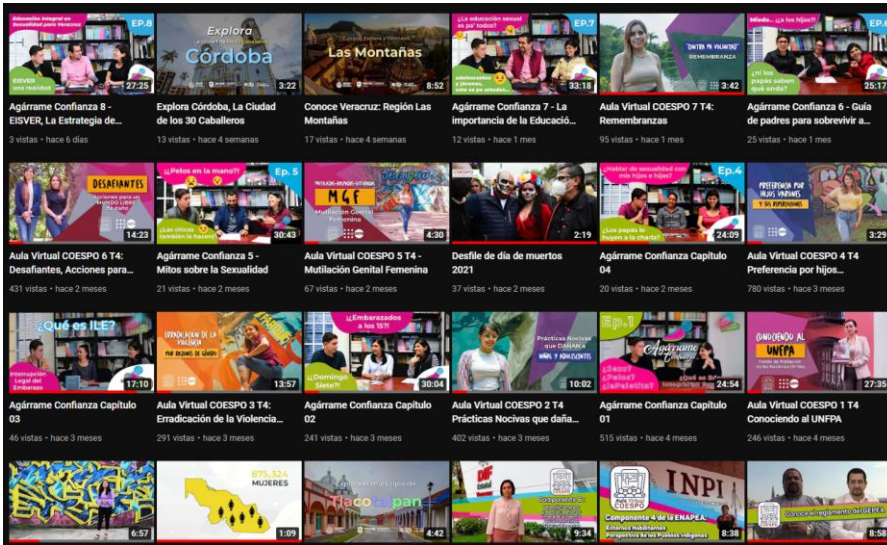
Educación integral en Sexualidad para Veracruz
EP.8
EISVER ¡una realidad
27:25
Agárrame Confianza 8 - EISVER, La Estrategia de...
3 vistas • hace 6 días

Explora
Córdoba
3:22
Explora Córdoba, La Ciudad de los 30 Caballeros
13 vistas • hace 4 semanas

Las Montañas
8:52
Conoce Veracruz: Región Las Montañas
17 vistas • hace 4 semanas

¿La educación sexual es pa' todos?
EP.7
33:18
Agárrame Confianza 7 - La importancia de la Educació...
12 vistas • hace 1 mes

"DIMTRA PA VOLANTIN"
REMEMBRANZAS
3:42
Aula Virtual COESPO 7 T4: Remembranzas
95 vistas • hace 1 mes

Miedo... ¿a los hijos?
¿ni los papás saben qué onda?
25:17
Agárrame Confianza 6 - Guía de padres para sobrevivir a...
25 vistas • hace 1 mes

DESAFIANTES
14:23
Aula Virtual COESPO 6 T4: Desafiantes, Acciones para...
431 vistas • hace 2 meses

¿¡Pelos en la mano!?
Ep. 5
¿Las chicas también lo hacen?
30:43
Agárrame Confianza 5 - Mitos sobre la Sexualidad
21 vistas • hace 2 meses

MGF
Mutilación Genital Femenina
4:30
Aula Virtual COESPO 5 T4 - Mutilación Genital Femenina
67 vistas • hace 2 meses

2:19
Desfile de día de muertos 2021
37 vistas • hace 2 meses

¿Hablar de sexualidad con mis hijos e hijas?
Ep.4
¿Los papás le huyen a la charla?
24:09
Agárrame Confianza Capítulo 04
20 vistas • hace 2 meses

PREFERENCIA POR HIJOS VARONES
3:29
Aula Virtual COESPO 4 T4 Preferencia por hijos...
780 vistas • hace 3 meses

¿Qué es ILE?
Interrupción Legal del Embarazo
17:10
Agárrame Confianza Capítulo 03
46 vistas • hace 3 meses

ERRADICACIÓN DE LA VIOLENCIA
13:57
Aula Virtual COESPO 3 T4: Erradicación de la Violencia...
291 vistas • hace 3 meses

¡¡Embarazados a los 15?!
¿Domingo Siete?!
30:04
Agárrame Confianza Capítulo 02
241 vistas • hace 3 meses

Prácticas Nocivas que DAÑAN a NIÑAS Y ADOLESCENTES
10:02
Aula Virtual COESPO 2 T4 Prácticas Nocivas que daña...
402 vistas • hace 3 meses

EP.1
Agárrame Confianza
24:54
Agárrame Confianza Capítulo 01
515 vistas • hace 4 meses

CONOCIENDO AL UNFPA
27:35
Aula Virtual COESPO 1 T4 Conociendo al UNFPA
246 vistas • hace 4 meses

6:57

875,324 MUJERES
1:09

Tlacotalpan
4:42

COESPO

COESPO
Componente 4 de la ENAPEA:
INPI
8:58